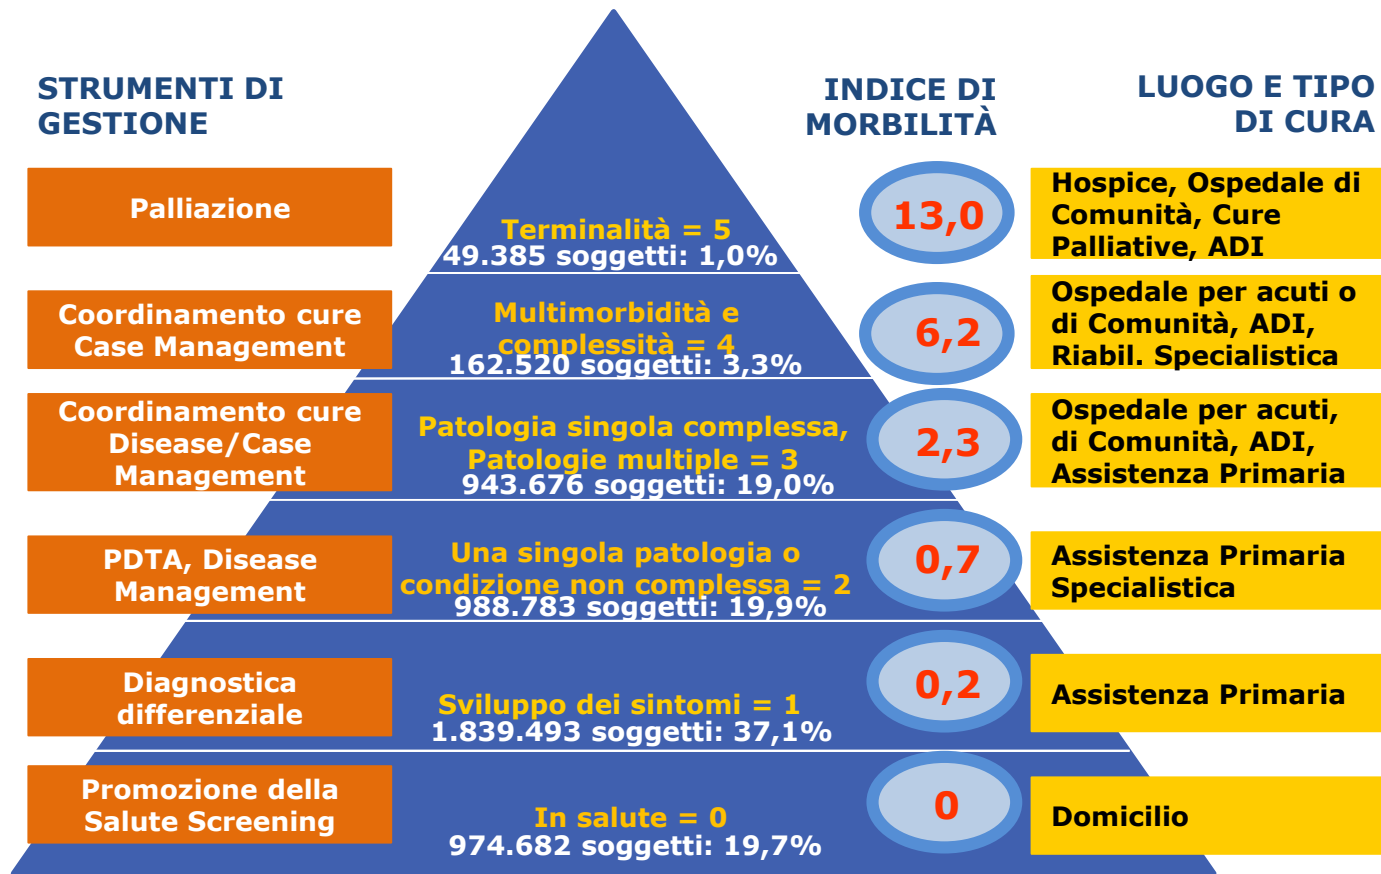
STRUMENTI DI GESTIONE

INDICE DI MORBILITÀ

LUOGO E TIPO DI CURA

Palliazione

Terminalità = 5
49.385 soggetti: 1,0%

13,0

Hospice, Ospedale di Comunità, Cure Palliative, ADI

Coordinamento cure Case Management

Multimorbidità e complessità = 4
162.520 soggetti: 3,3%

6,2

Ospedale per acuti o di Comunità, ADI, Riabil. Specialistica

Coordinamento cure Disease/Case Management

Patologia singola complessa, Patologie multiple = 3
943.676 soggetti: 19,0%

2,3

Ospedale per acuti, di Comunità, ADI, Assistenza Primaria

PDTA, Disease Management

Una singola patologia o condizione non complessa = 2
988.783 soggetti: 19,9%

0,7

Assistenza Primaria Specialistica

Diagnostica differenziale

Sviluppo dei sintomi = 1
1.839.493 soggetti: 37,1%

0,2

Assistenza Primaria

Promozione della Salute Screening

In salute = 0
974.682 soggetti: 19,7%

0

Domicilio